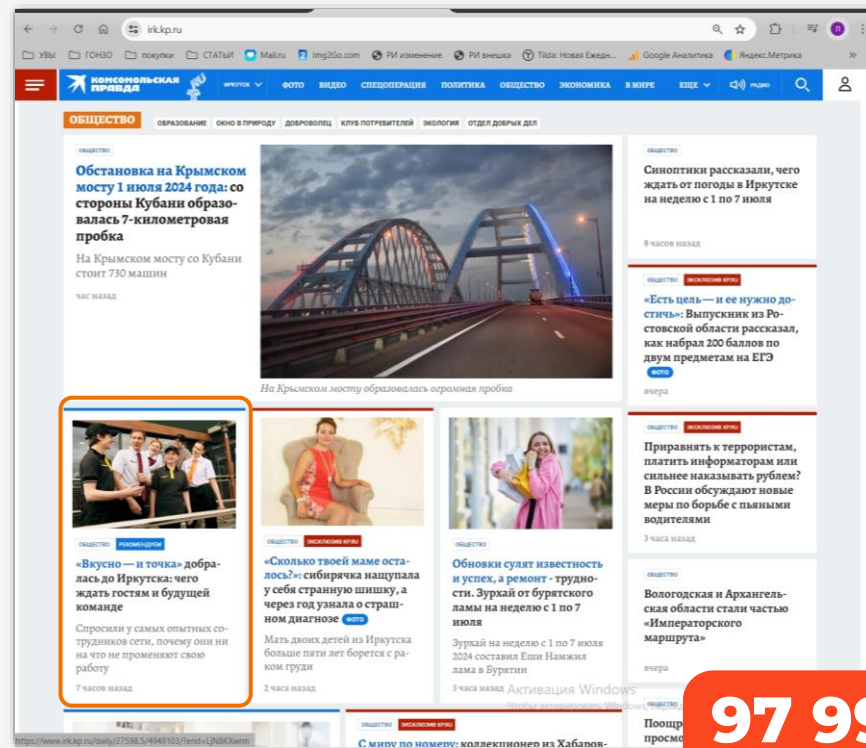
irk.kp.ru

УВЫ ГОНЗО покупки СТАТЬИ Mail.ru Img2Go.com РИ изменение РИ внешка Tilda: Новая Ежедн... Google Аналитика Яндекс.Метрика

КОМСОМОЛЬСКАЯ ПРАВДА ИРКУТСК ФОТО ВИДЕО СПЕЦОПЕРАЦИЯ ПОЛИТИКА ОБЩЕСТВО ЭКОНОМИКА В МИРЕ ЕЩЕ РАДИО

ОБЩЕСТВО ОБРАЗОВАНИЕ ОКНО В ПРИРОДУ ДОБРОВОЛЕЦ КЛУБ ПОТРЕБИТЕЛЕЙ ЭКОЛОГИЯ ОТДЕЛ ДОБРЫХ ДЕЛ

ОБЩЕСТВО

Обстановка на Крымском мосту 1 июля 2024 года: со стороны Кубани образовалась 7-километровая пробка

На Крымском мосту со Кубани стоит 730 машин

час назад

На Крымском мосту образовалась огромная пробка

ОБЩЕСТВО

Синоптики рассказали, чего ждать от погоды в Иркутске на неделю с 1 по 7 июля

8 часов назад

ОБЩЕСТВО ЭКСКЛЮЗИВ KP.RU

«Есть цель — и ее нужно достичь»: Выпускник из Ростовской области рассказал, как набрал 200 баллов по двум предметам на ЕГЭ ФОТО

вчера

ОБЩЕСТВО РЕКОМЕНДУЕМ

«Вкусно — и точка» добралась до Иркутска: чего ждать гостям и будущей команде

Спросили у самых опытных сотрудников сети, почему они ни на что не променяют свою работу

7 часов назад

ОБЩЕСТВО ЭКСКЛЮЗИВ KP.RU

«Сколько твоей маме осталось?»: сибирячка нащупала у себя странную шишку, а через год узнала о страшном диагнозе ФОТО

Мать двоих детей из Иркутска больше пяти лет борется с раком груди

2 часа назад

ОБЩЕСТВО

Обновки сулят известность и успех, а ремонт - трудности. Зурхай от бурятских ламы на неделю с 1 по 7 июля

Зурхай на неделю с 1 по 7 июля 2024 составил Еши Намжил лама в Бурятии

3 часа назад

ОБЩЕСТВО ЭКСКЛЮЗИВ KP.RU

Приравнять к террористам, платить информаторам или сильнее наказывать рублем? В России обсуждают новые меры по борьбе с пьяными водителями

3 часа назад

ОБЩЕСТВО

Вологодская и Архангельская области стали частью «Императорского маршрута»

вчера

Активация Windows
Чтобы активировать Windows, перейдите

ОБЩЕСТВО ЭКСКЛЮЗИВ KP.RU

С миру по номеру: коллекционер из Хабаров-

Поощр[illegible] просмо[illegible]

97 99

https://www.irk.kp.ru/daily/27598.5/4949103/?erid=LjN8KXwrm